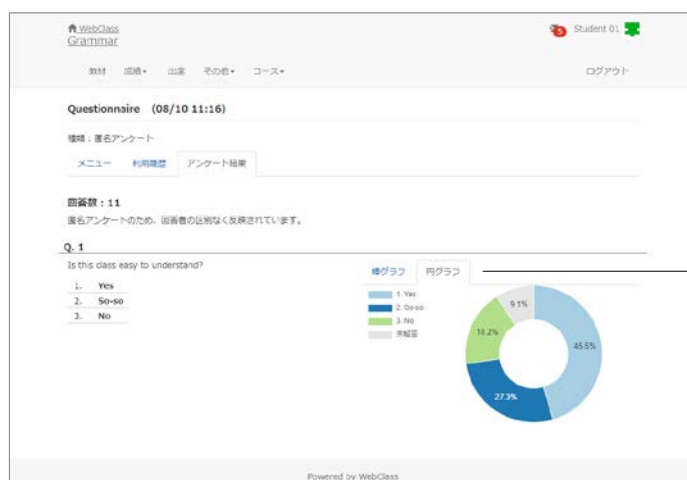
WebClass
Grammar

5 Student 01

教材 成績 出席 その他 コース

ログアウト

Questionnaire (08/10 11:16)

種類：匿名アンケート

メニュー 利用履歴 アンケート結果

回答数：11
匿名アンケートのため、回答者の区別なく反映されています。

Q. 1
Is this class easy to understand?

1. Yes
2. So-so
3. No

棒グラフ 円グラフ

1. Yes
2. So-so
3. No
未解答

9.1%
18.2%
45.5%
27.3%

Powered by WebClass